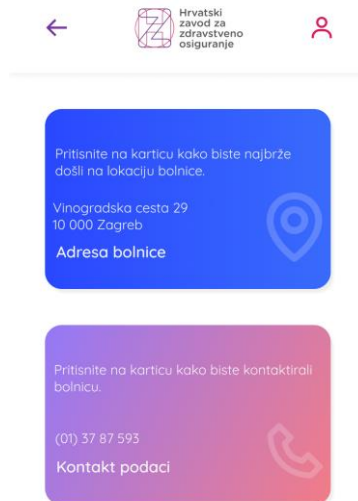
Hrvatski zavod za zdravstveno osiguranje

Pritisnite na karticu kako biste najbrže došli na lokaciju bolnice.

Vinogradska cesta 29
10 000 Zagreb

Adresa bolnice

Pritisnite na karticu kako biste kontaktirali bolnicu.

(01) 37 87 593

Kontakt podaci